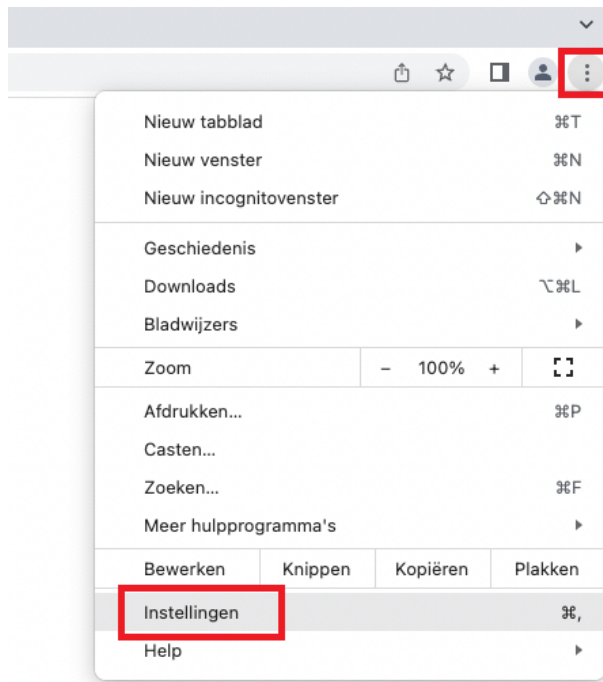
Nieuw tabblad ⌘T
Nieuw venster ⌘N
Nieuw incognitovenster ⇧⌘N

Geschiedenis
Downloads ⌥⌘L
Bladwijzers

Zoom – 100% +

Afdrukken... ⌘P
Casten...
Zoeken... ⌘F
Meer hulpprogramma's

Bewerken Knippen Kopiëren Plakken

Instellingen ⌘,
Help